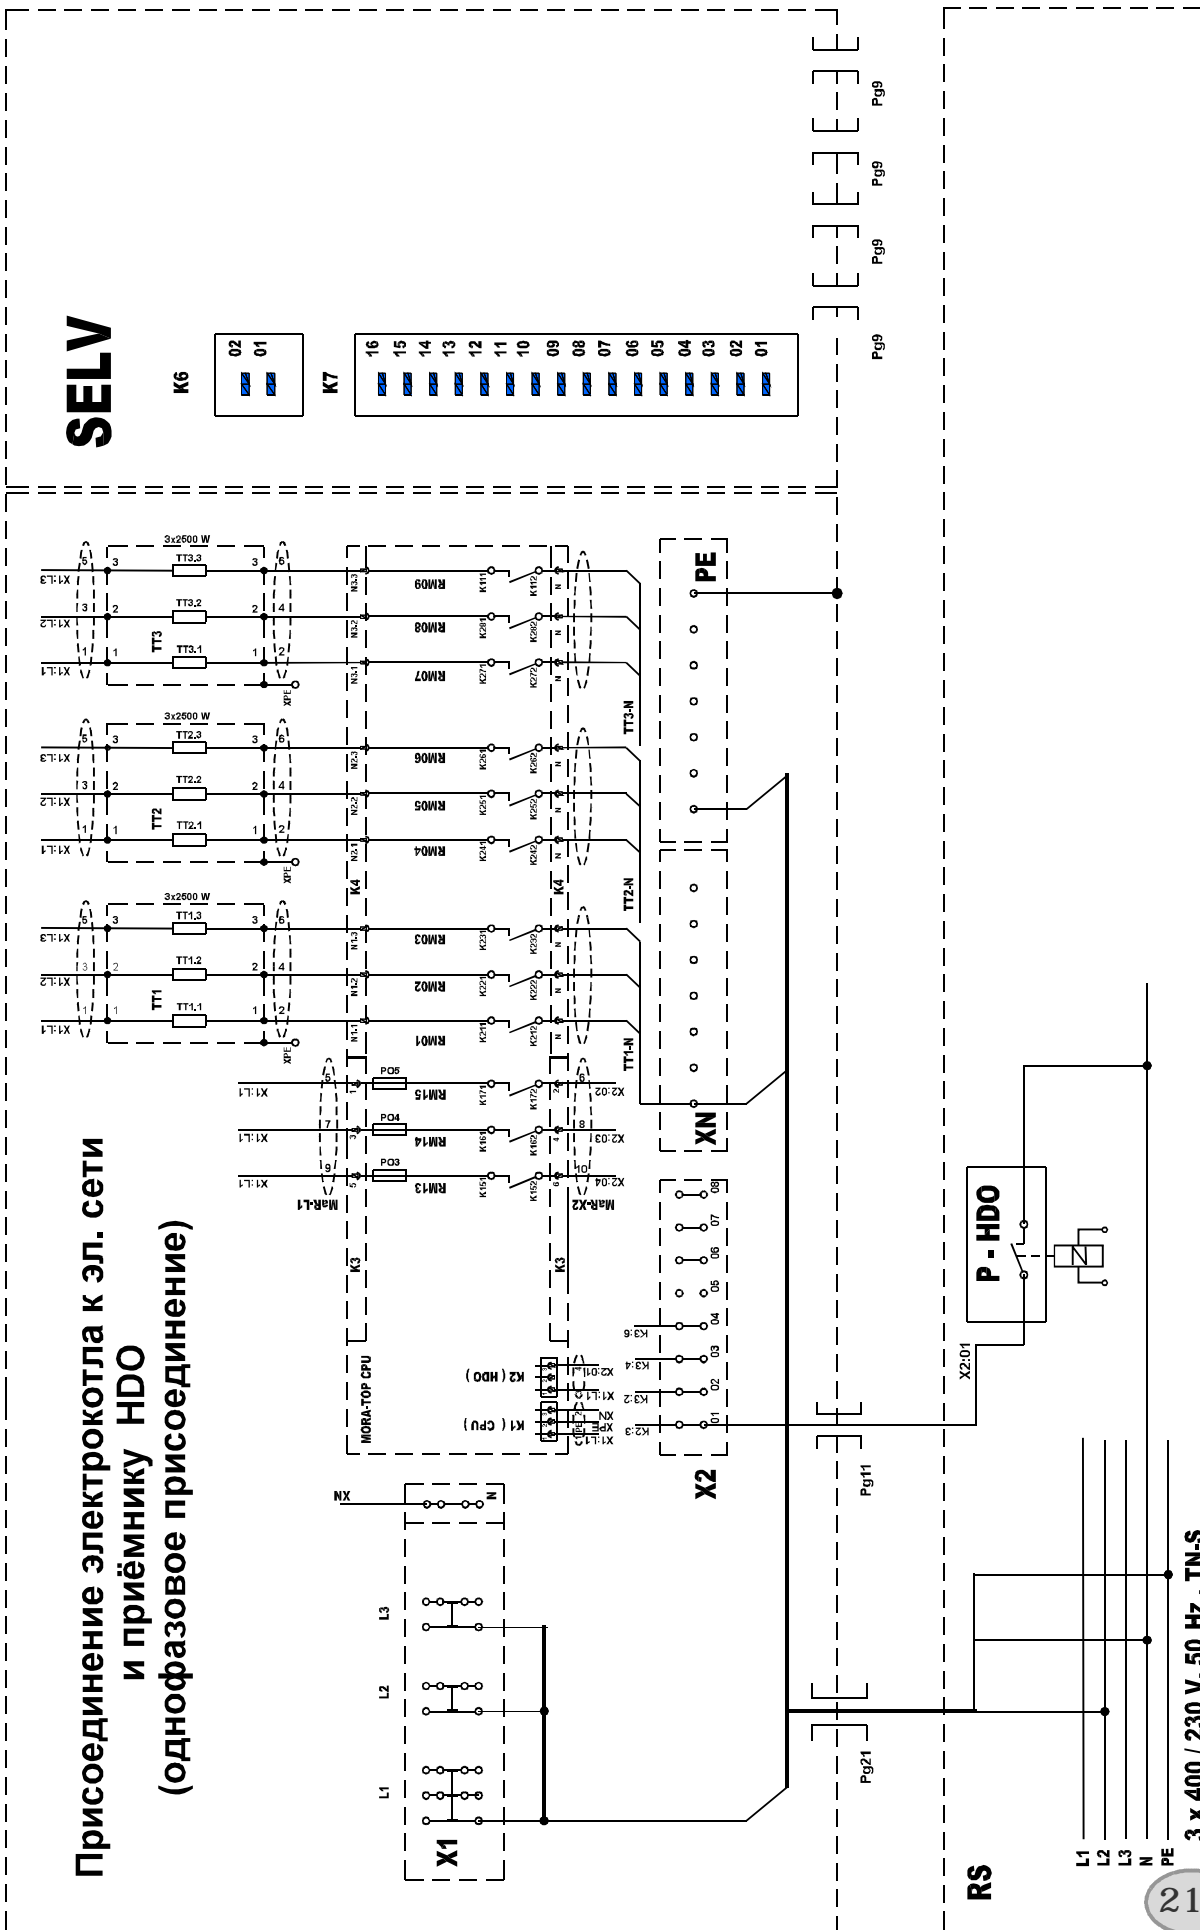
Присоединение электрокотла к эл. сети и приёмнику HDO (однофазовое присоединение)

SELV

K6
02
01

K7
16
15
14
13
12
11
10
09
08
07
06
05
04
03
02
01

Pg9
Pg9
Pg9
Pg9

3x2500 W
TT3.3
TT3.2
TT3.1
TT3
X1:L3
X1:L2
X1:L1
XPE
N3.3
N3.2
N3.1
RM09
RM08
RM07
K111
K112
K281
K282
K271
K272
TT3-N
PE

3x2500 W
TT2.3
TT2.2
TT2.1
TT2
X1:L3
X1:L2
X1:L1
XPE
N2.3
N2.2
N2.1
RM06
RM05
RM04
K261
K262
K251
K252
K241
K242
TT2-N
K4
K4

3x2500 W
TT1.3
TT1.2
TT1.1
TT1
X1:L3
X1:L2
X1:L1
XPE
N1.3
N1.2
N1.1
RM03
RM02
RM01
K231
K232
K221
K222
K211
K212
TT1-N
XN

MaR-L1
X1:L1
X1:L1
X1:L1
PO5
PO4
PO3
RM15
RM14
RM13
K171
K172
K161
K162
K151
K152
MaR-X2
X2:02
X2:03
X2:04

K3
K3
MORA-TOP CPU
K1 ( CPU )
K2 ( HDO )
X1:L1
XPE
XN
X1:L1
X2:01

X2
K3:3
K3:2
K3:4
K3:6
01
02
03
04
05
06
07
08

X1
L1
L2
L3
XN
N

Pg21
Pg11

X2:01
P - HDO

RS
L1
L2
L3
N
PE
3 x 400 / 230 V, 50 Hz, TN-S

21